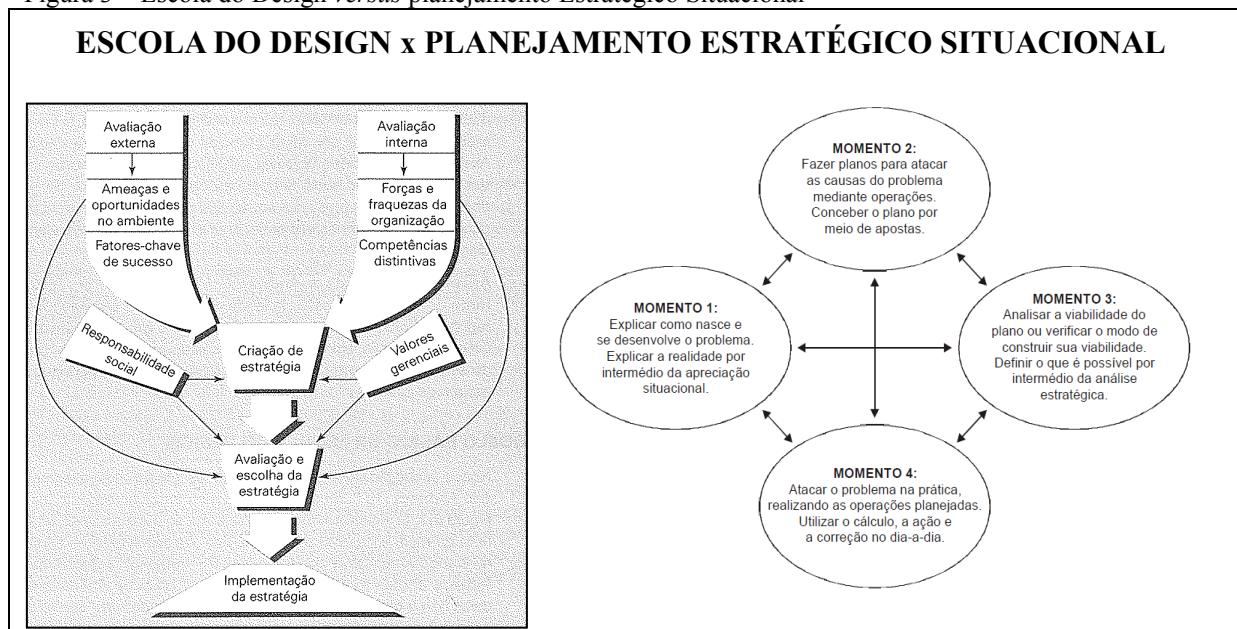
Figura 5 – Escola do Design *versus* planejamento Estratégico Situacional

ESCOLA DO DESIGN x PLANEJAMENTO ESTRATÉGICO SITUACIONAL

Avaliação externa

Ameaças e oportunidades no ambiente

Fatores-chave de sucesso

Avaliação interna

Forças e fraquezas da organização

Competências distintivas

Responsabilidade social

Criação de estratégia

Valores gerenciais

Avaliação e escolha da estratégia

Implementação da estratégia

MOMENTO 2:
Fazer planos para atacar as causas do problema mediante operações. Conceber o plano por meio de apostas.

MOMENTO 1:
Explicar como nasce e se desenvolve o problema. Explicar a realidade por intermédio da apreciação situacional.

MOMENTO 3:
Analisar a viabilidade do plano ou verificar o modo de construir sua viabilidade. Definir o que é possível por intermédio da análise estratégica.

MOMENTO 4:
Atacar o problema na prática, realizando as operações planejadas. Utilizar o cálculo, a ação e a correção no dia-a-dia.